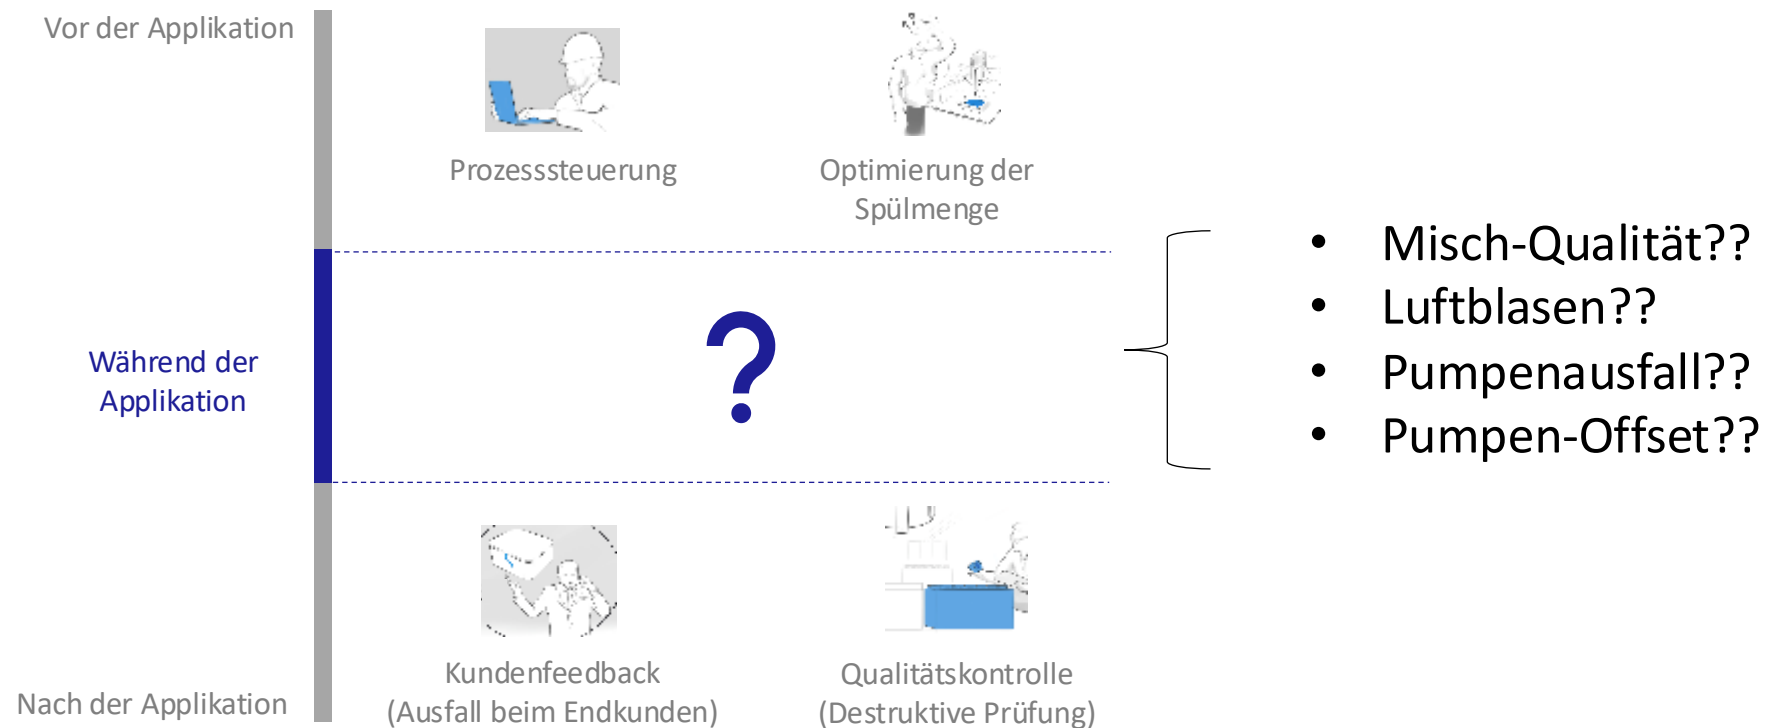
Vor der Applikation

Prozesssteuerung

Optimierung der Spülmenge

Während der Applikation

?

- Misch-Qualität??
- Luftblasen??
- Pumpenausfall??
- Pumpen-Offset??

Kundenfeedback (Ausfall beim Endkunden)

Qualitätskontrolle (Destruktive Prüfung)

Nach der Applikation